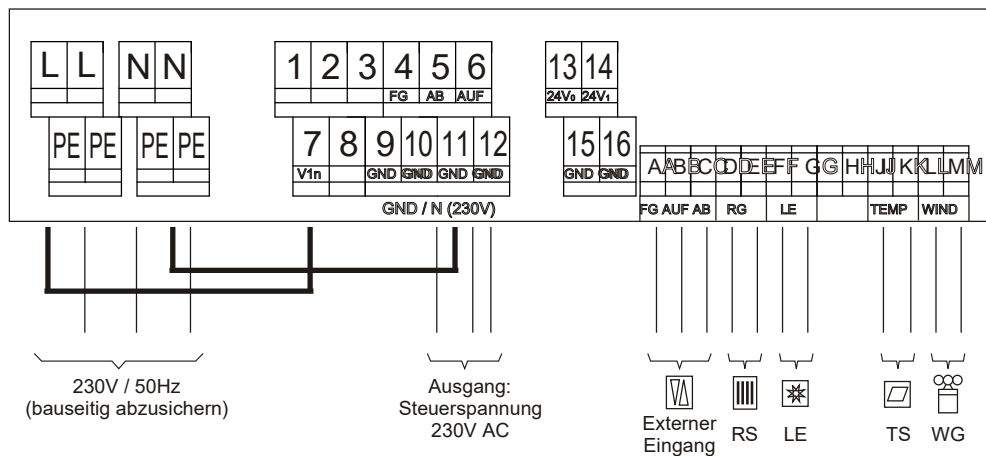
L L N N

PE PE PE PE

1 2 3 4 5 6
FG AB AUF

7 8 9 10 11 12
V1n GND GND GND GND

GND / N (230V)

13 14
$24V_0$ $24V_1$

15 16
GND GND

A A B B C C D D E E F F G G H H J J K K L L M M

FG AUF AB RG LE TEMP WIND

230V / 50Hz
(bauseitig abzusichern)

Ausgang:
Steuerspannung
230V AC

Externer
Eingang

RS

LE

TS

WG